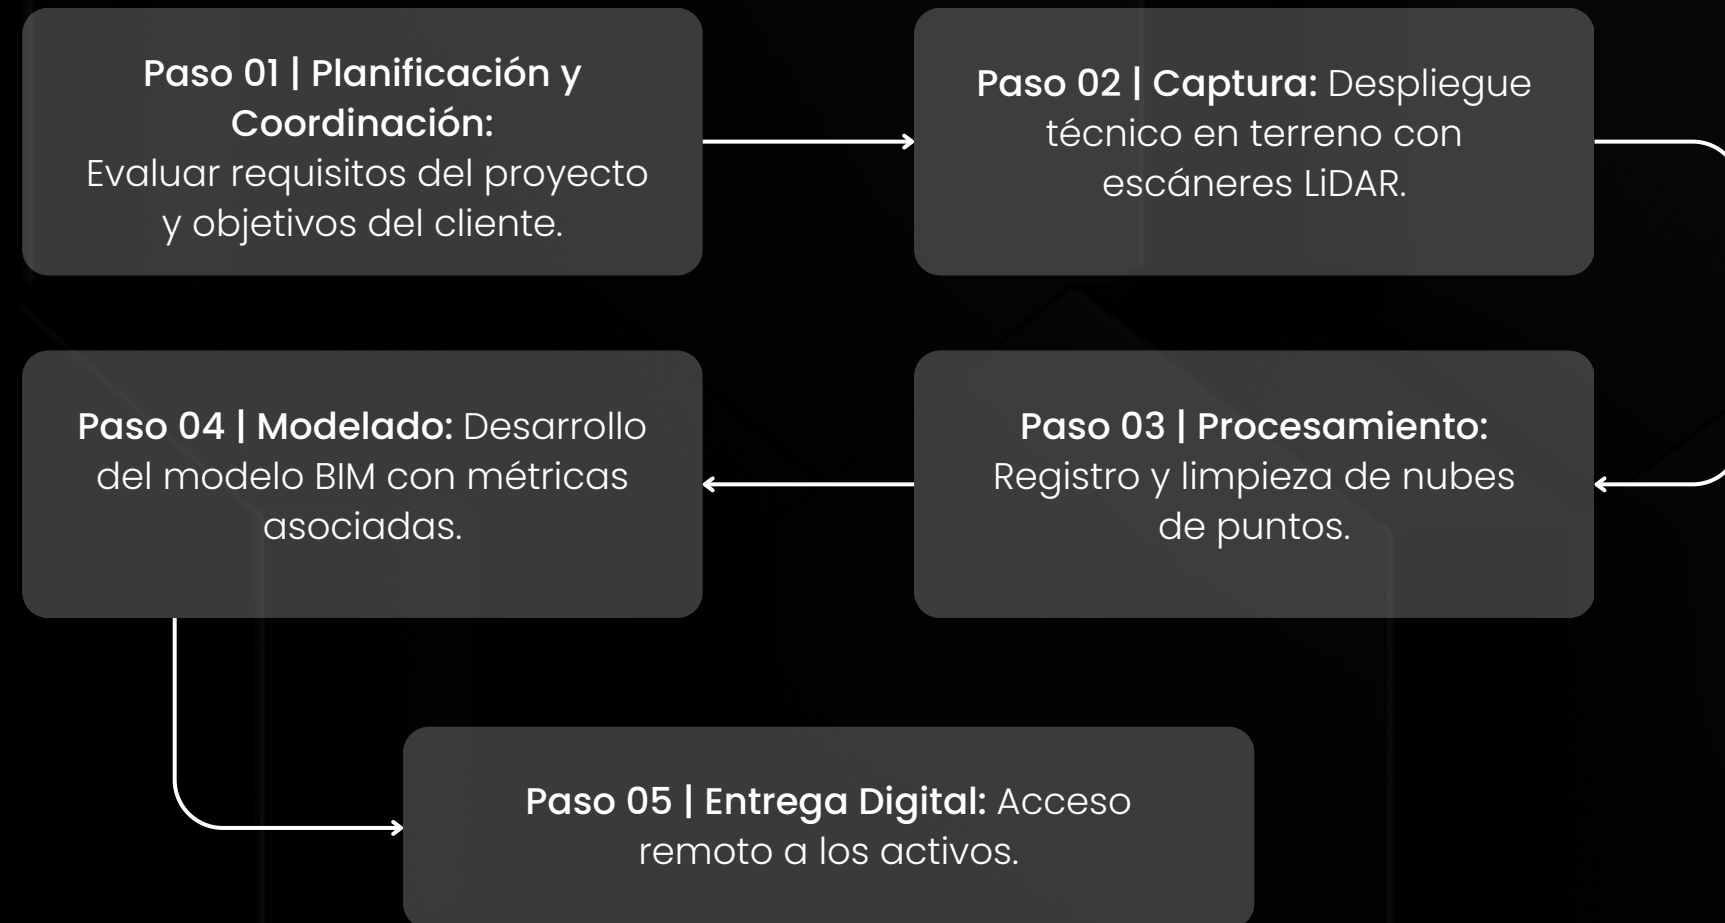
Paso 01 | Planificación y Coordinación:
Evaluar requisitos del proyecto y objetivos del cliente.

Paso 02 | Captura: Despliegue técnico en terreno con escáneres LiDAR.

Paso 03 | Procesamiento: Registro y limpieza de nubes de puntos.

Paso 04 | Modelado: Desarrollo del modelo BIM con métricas asociadas.

Paso 05 | Entrega Digital: Acceso remoto a los activos.